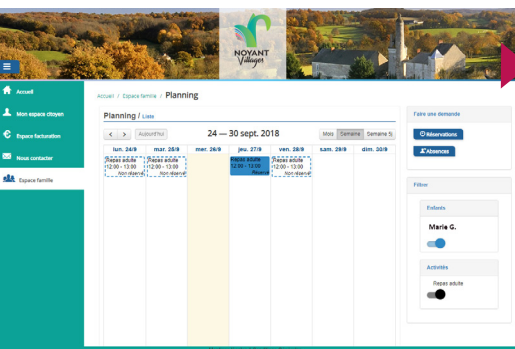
NOVANT Villages

Accueil

Mon espace citoyen

Espace facturation

Nous contacter

Espace famille

Accueil / Espace famille / Planning

Planning / Liste

< > Aujourd'hui

24 — 30 sept. 2018

Mois Semaine Semaine S

| lun. 24/9 | mar. 25/9 | mer. 26/9 | jeu. 27/9 | ven. 28/9 | sam. 29/9 | dim. 30/9 |
|---|---|---|---|---|---|---|
| Repas adulte 12:00 - 13:00 Non réservé | Repas adulte 12:00 - 13:00 Non réservé | | Repas adulte 12:00 - 13:00 Réservé | Repas adulte 12:00 - 13:00 Non réservé | | |

Faire une demande

Réservations

Absences

Filtre

Enfants

Marie G.

Activités

Repas adulte